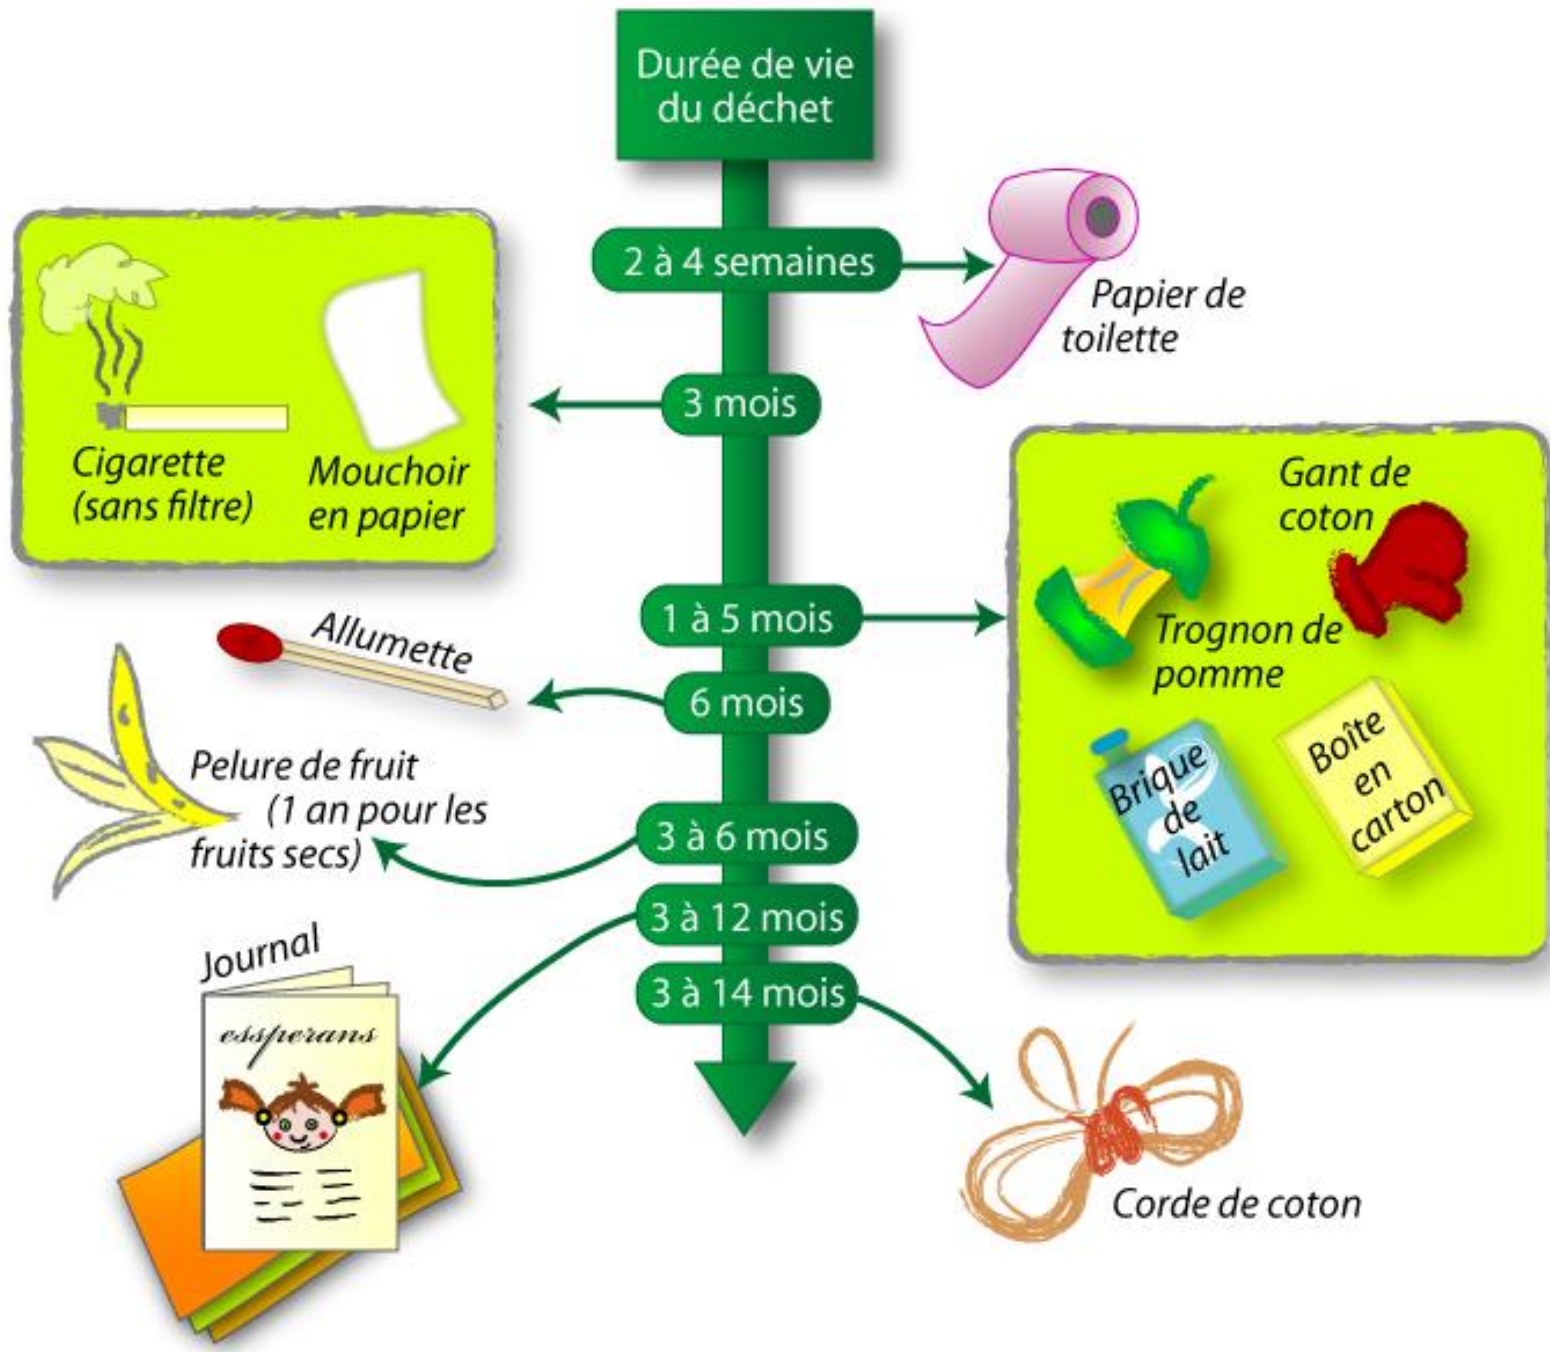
Durée de vie du déchet

2 à 4 semaines

Papier de toilette

3 mois

Cigarette (sans filtre)

Mouchoir en papier

1 à 5 mois

Gant de coton

Trognon de pomme

Brique de lait

Boîte en carton

Allumette

6 mois

Pelure de fruit (1 an pour les fruits secs)

3 à 6 mois

3 à 12 mois

Journal

essperans

3 à 14 mois

Corde de coton